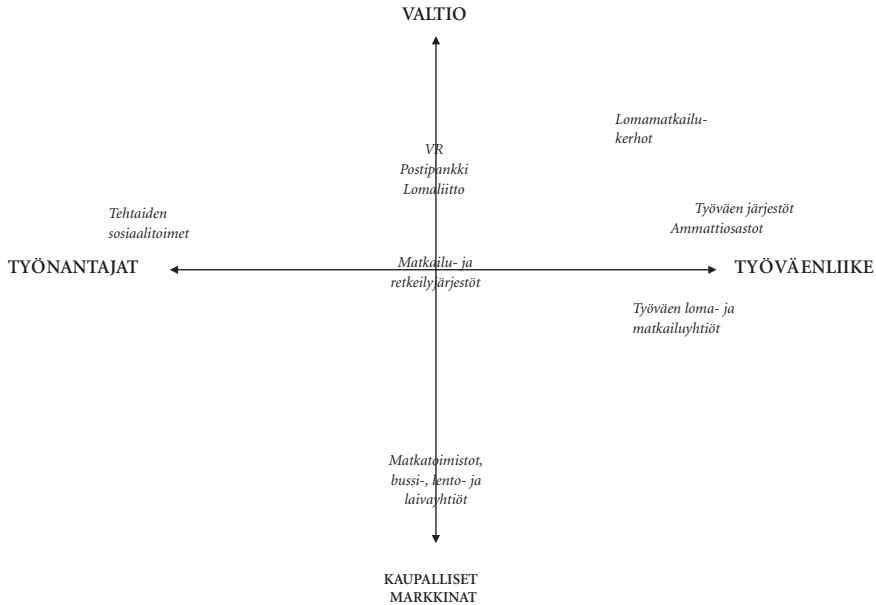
VALTIO

Lomamatkailukerhot

VR
Postipankki
Lomaliitto

Tehtaiden sosiaalitoimet

Työväen järjestöt
Ammattiosastot

TYÖNANTAJAT

Matkailu- ja retkeilyjärjestöt

TYÖVÄENLIIKE

Työväen loma- ja matkailuyhtiöt

Matkatoimistot, bussi-, lento- ja laivayhtiöt

KAUPALLISET MARKKINAT